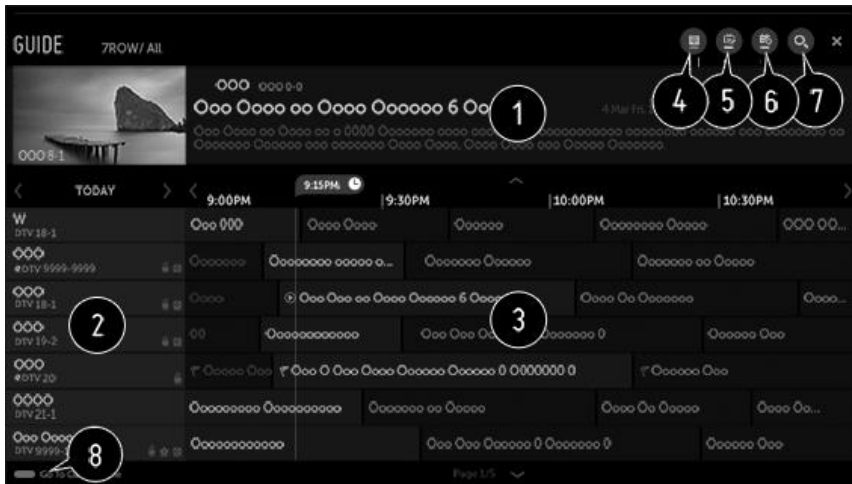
GUIDE 7ROW/ All

4 5 6 7 ×

·OOO OOO0-0
Ooo Oooo oo Oooo Oooooo 6 Oo
4 Mar Fr, 9
1
Ooo Oooo oo Oooo oo o 0000 Oooooo oooo oooo
Oooooo Oooooo ooo oooooo Oooo Oooo. Oooo Oooo ooo Ooooo Oooooo.
000 8-1

TODAY
9:00PM
9:15PM
9:30PM
10:00PM
10:30PM

W
DTV 18-1
Ooo 000
Oooo Oooo
Oooooo
Oooooooo Ooooo
000 00...

OOO
DTV 9999-9999
Ooooooo
Oooooooo ooooo o...
Ooooooo Oooooo
Ooooooo oo Ooooo

OOO
DTV 18-1
Oooo
Ooo Ooo oo Oooo Oooooo 6 Oooo
Oooo Oo Ooooooo
Oooo...

OOO
DTV 19-2
2
00
Oooooooooooo
Ooo Ooo O
3
ooooooo 0
Oooooo Ooo

OOO
DTV 20
Ooooo Ooo
Ooo O Ooo Oooo Oooooo Oooooo 0 0000000 0
Oooooo Ooo

OOOO
DTV 21-1
Oooooooo Oooooooooo
Ooooooo oo Ooooo
Oooo Oo Ooooo
Oooo Oo...

Ooo Oooo
DTV 9999-9999
8
Oooooooooooo
Ooo Ooo Oooooo 0 Ooooooo 0
Oooooo Ooo

Go to Ch
Page 1/5